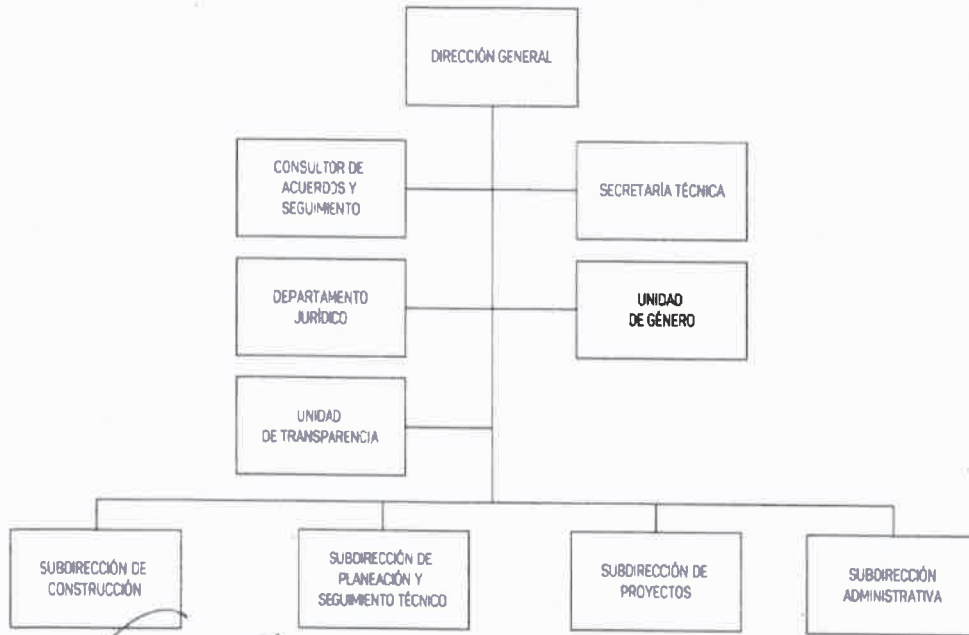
DIRECCIÓN GENERAL

CONSULTOR DE ACUERDOS Y SEGUIMIENTO

SECRETARÍA TÉCNICA

DEPARTAMENTO JURÍDICO

UNIDAD DE GÉNERO

UNIDAD DE TRANSPARENCIA

SUBDIRECCIÓN DE CONSTRUCCIÓN

SUBDIRECCIÓN DE PLANEACIÓN Y SEGUIMIENTO TÉCNICO

SUBDIRECCIÓN DE PROYECTOS

SUBDIRECCIÓN ADMINISTRATIVA